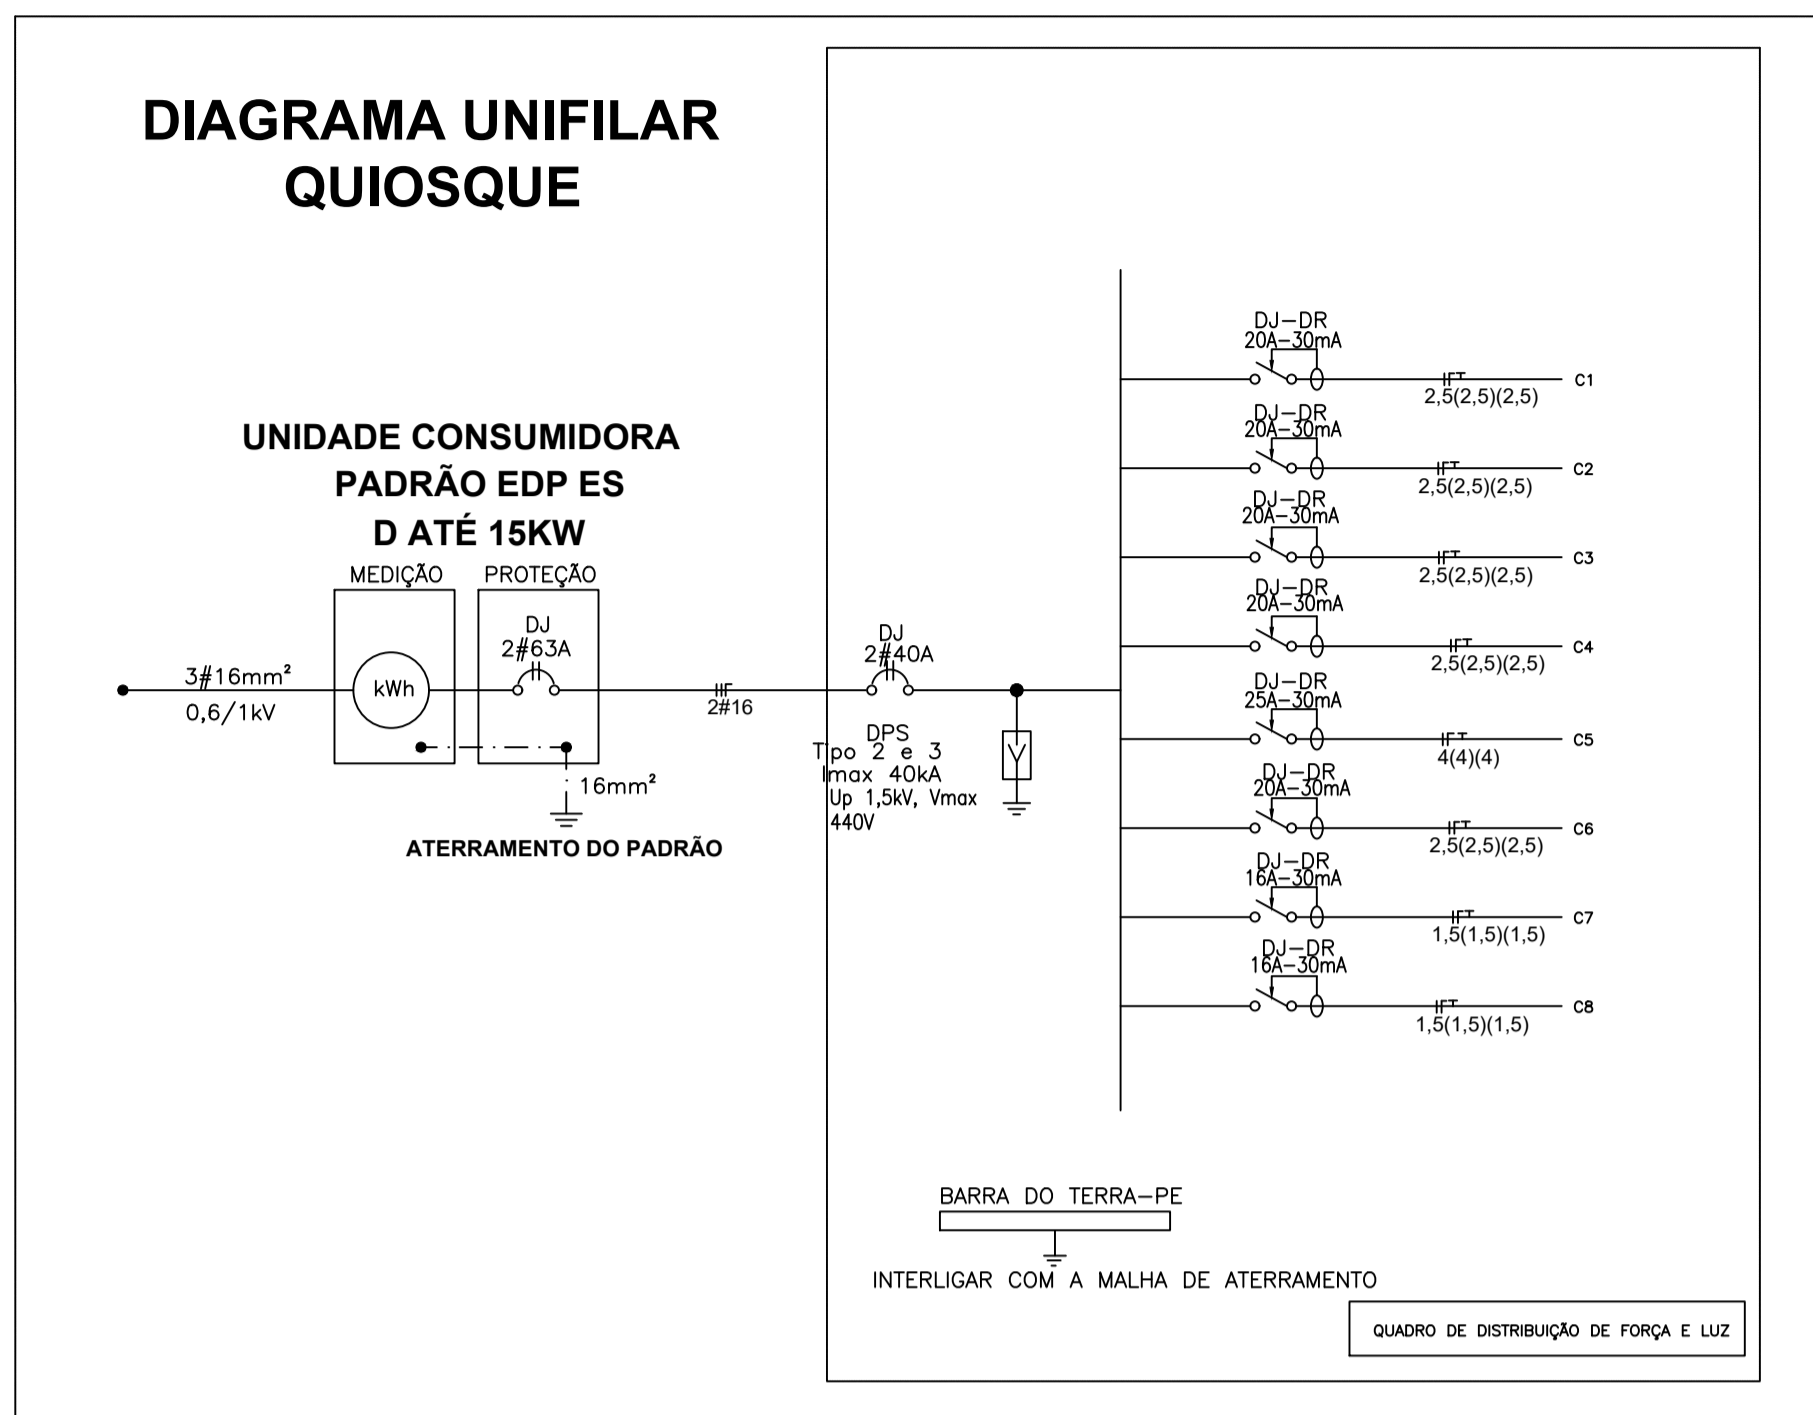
DIAGRAMA UNIFILAR
QUIOSQUE

UNIDADE CONSUMIDORA
PADRÃO EDP ES
D ATÉ 15KW

MEDIÇÃO
PROTEÇÃO

3#16mm²
0,6/1kV

kWh

DJ
2#63A

16mm²

ATERRAMENTO DO PADRÃO

2#16

DJ
2#40A

DPS
Tipo 2 e 3
Imax 40kA
Up 1,5kV, Vmax 440V

DJ-DR
20A-30mA
2,5(2,5)(2,5)
C1

DJ-DR
20A-30mA
2,5(2,5)(2,5)
C2

DJ-DR
20A-30mA
2,5(2,5)(2,5)
C3

DJ-DR
20A-30mA
2,5(2,5)(2,5)
C4

DJ-DR
25A-30mA
4(4)(4)
C5

DJ-DR
20A-30mA
2,5(2,5)(2,5)
C6

DJ-DR
16A-30mA
1,5(1,5)(1,5)
C7

DJ-DR
16A-30mA
1,5(1,5)(1,5)
C8

BARRA DO TERRA-PE

INTERLIGAR COM A MALHA DE ATERRAMENTO

QUADRO DE DISTRIBUIÇÃO DE FORÇA E LUZ